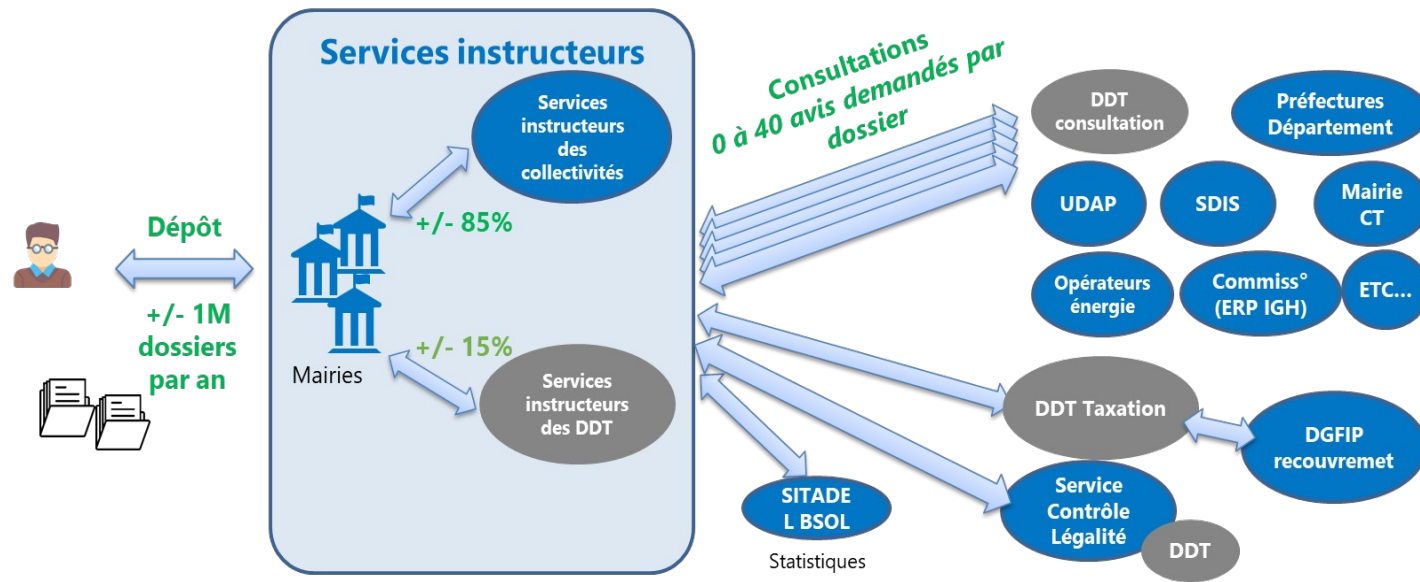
Dépôt

+/- 1M dossiers par an

Services instructeurs

Services instructeurs des collectivités

+/- 85%

Mairies

+/- 15%

Services instructeurs des DDT

Consultations
0 à 40 avis demandés par dossier

DDT consultation

Préfectures Département

UDAP

SDIS

Mairie CT

Opérateurs énergie

Commiss° (ERP IGH)

ETC...

DDT Taxation

DGFIP recouvremet

SITADE L BSOL

Statistiques

Service Contrôle Légalité

DDT